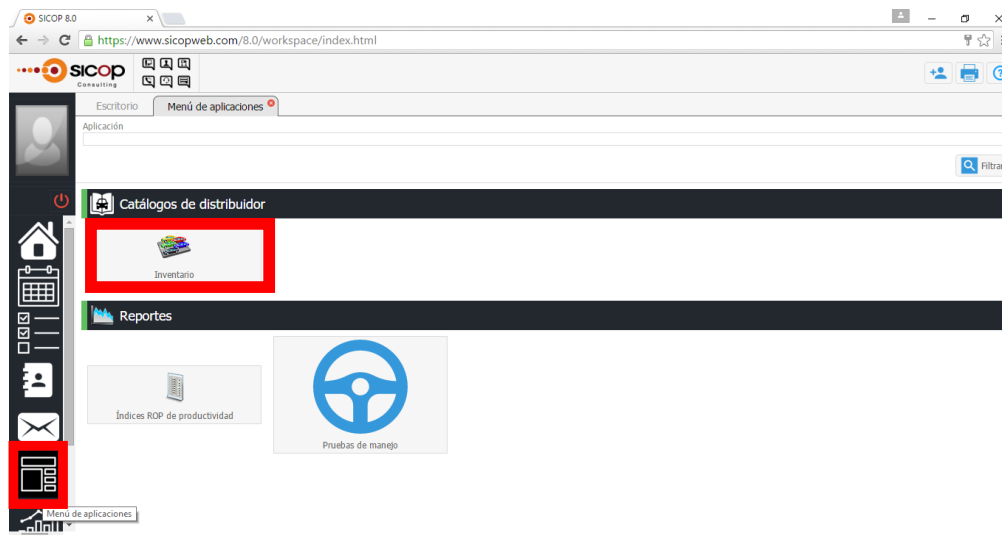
SICOP 8.0

https://www.sicopweb.com/8.0/workspace/index.html

sicop Consulting

Escritorio

Menú de aplicaciones

Aplicación

Filtrar

Catálogos de distribuidor

Inventario

Reportes

Índices ROP de productividad

Pruebas de manejo

Menú de aplicaciones